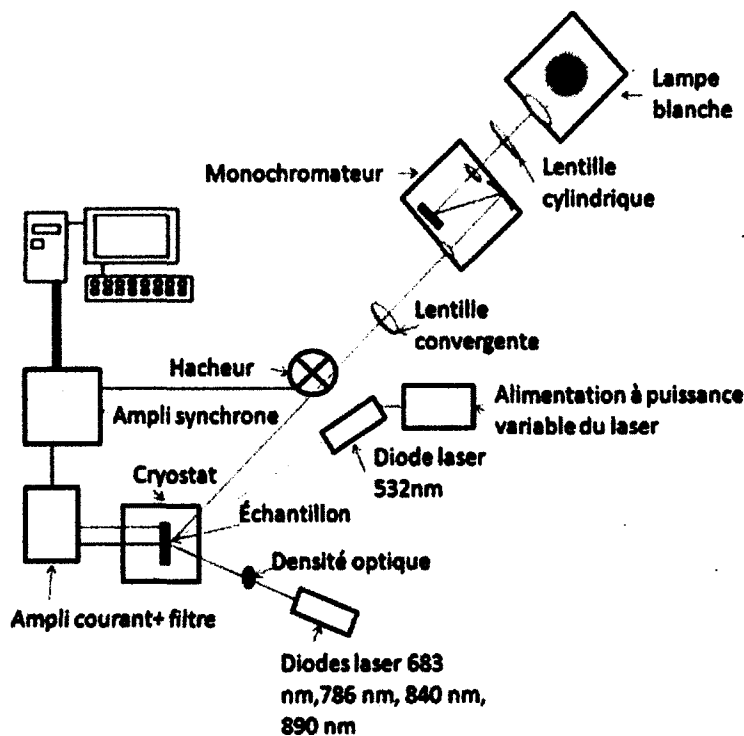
Lampe blanche

Monochromateur

Lentille cylindrique

Lentille convergente

Hacheur

Ampli synchrone

Alimentation à puissance variable du laser

Diode laser 532nm

Cryostat

Échantillon

Densité optique

Ampli courant+ filtre

Diodes laser 683 nm,786 nm, 840 nm, 890 nm